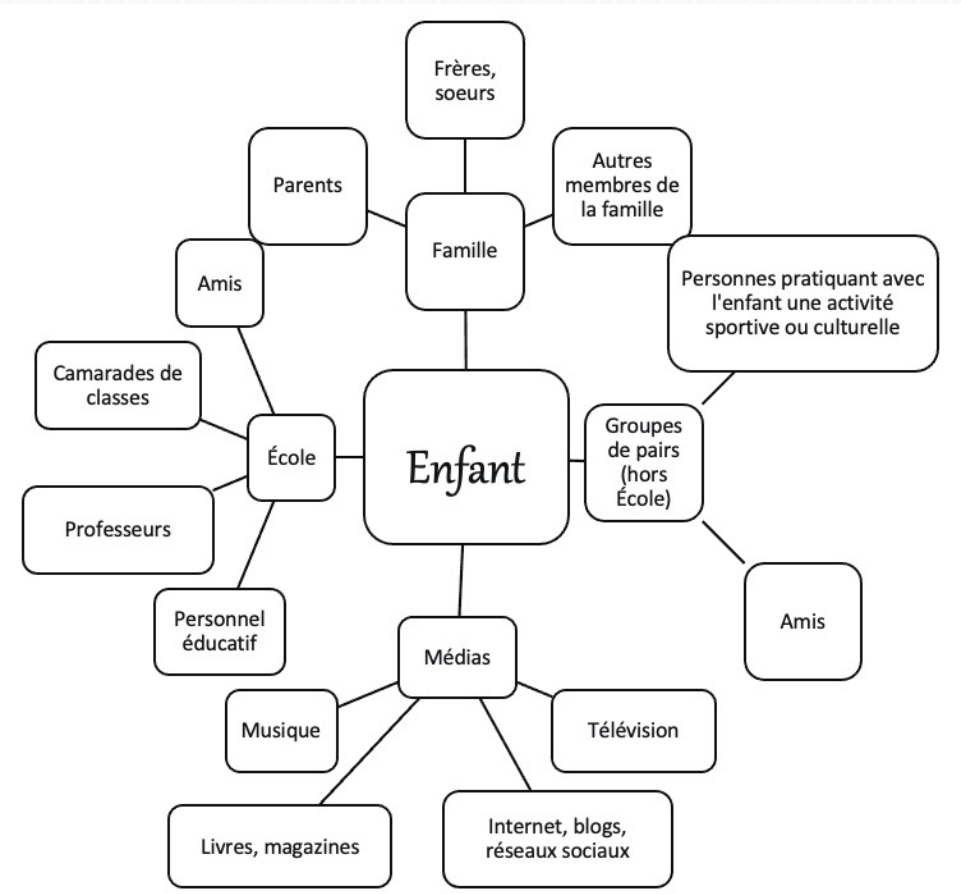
Frères, soeurs

Parents

Autres membres de la famille

Famille

Amis

Personnes pratiquant avec l'enfant une activité sportive ou culturelle

Camarades de classes

École

Enfant

Groupes de pairs (hors École)

Professeurs

Personnel éducatif

Amis

Médias

Musique

Télévision

Livres, magazines

Internet, blogs, réseaux sociaux